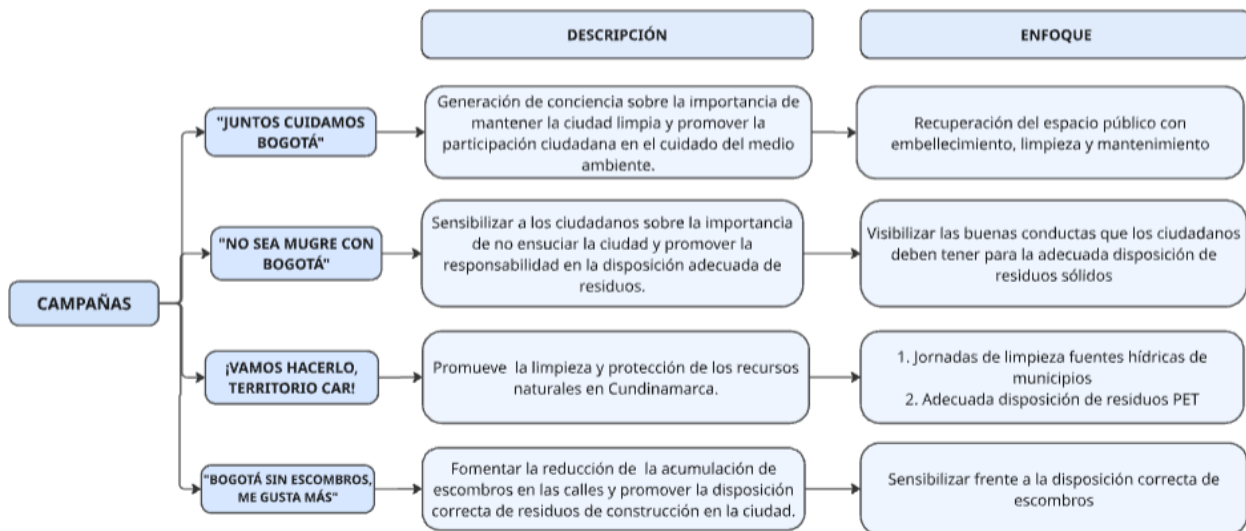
DESCRIPCIÓN

ENFOQUE

CAMPAÑAS

"JUNTOS CUIDAMOS BOGOTÁ"

Generación de conciencia sobre la importancia de mantener la ciudad limpia y promover la participación ciudadana en el cuidado del medio ambiente.

Recuperación del espacio público con embellecimiento, limpieza y mantenimiento

"NO SEA MUGRE CON BOGOTÁ"

Sensibilizar a los ciudadanos sobre la importancia de no ensuciar la ciudad y promover la responsabilidad en la disposición adecuada de residuos.

Visibilizar las buenas conductas que los ciudadanos deben tener para la adecuada disposición de residuos sólidos

¡VAMOS HACERLO, TERRITORIO CAR!

Promueve la limpieza y protección de los recursos naturales en Cundinamarca.

1. Jornadas de limpieza fuentes hídricas de municipios
2. Adecuada disposición de residuos PET

"BOGOTÁ SIN ESCOMBROS, ME GUSTA MÁS"

Fomentar la reducción de la acumulación de escombros en las calles y promover la disposición correcta de residuos de construcción en la ciudad.

Sensibilizar frente a la disposición correcta de escombros